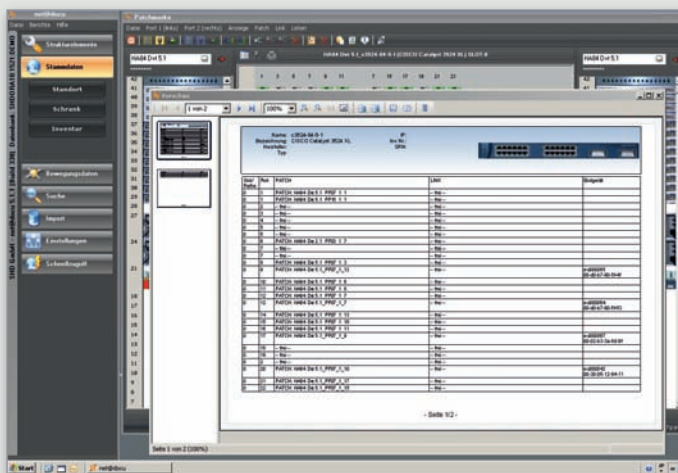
net@docu
Datei Berichte Hilfe
Strukturelemente
Stammdaten
Standort
Schrank
Inventar
Bewegungsdaten
Suche
Import
Einstellungen
Schnelleingabe
SHD GmbH - net@docu 5.1.1 (Build 338) Datenbank: SHDDATA (S21\SCM1)
Patchworks
Datei Port 1 (links) Port 2 (rechts) Anzeige Patch Link Listen
HA04 Dvt 5.1
HA04 Dvt 5.1_c2024-04-5-1 (CISCO Catalyst 2924 XL) SLOT 0
HA04 Dvt 5.1
Vorschau
1 von 2
100%
Name: c2024-04-5-1
Bezeichnung: CISCO Catalyst 2924 XL
Hersteller:
Typ:
IP:
Inv.Nr.:
SN:
| Slot Port | Port | PATCH | LINK | Endgerät |
|---|---|---|---|---|
| 0 | 1 | PATCH: HA04 Dvt 5.1 PP15_1_1 | -- frei -- | |
| 0 | 2 | PATCH: HA04 Dvt 5.1 PP15_1_1 | -- frei -- | |
| 0 | 3 | -- frei -- | -- frei -- | |
| 0 | 4 | -- frei -- | -- frei -- | |
| 0 | 5 | -- frei -- | -- frei -- | |
| 0 | 6 | -- frei -- | -- frei -- | |
| 0 | 7 | -- frei -- | -- frei -- | |
| 0 | 8 | PATCH: HA04 Dvt 5.1 PP07_1_7 | -- frei -- | |
| 0 | 9 | -- frei -- | -- frei -- | |
| 0 | 7 | -- frei -- | -- frei -- | |
| 0 | 8 | PATCH: HA04 Dvt 5.1 PP07_1_3 | -- frei -- | |
| 0 | 9 | PATCH: HA04 Dvt 5.1 PP07_1_13 | -- frei -- | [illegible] |
| 0 | 10 | PATCH: HA04 Dvt 5.1 PP07_1_6 | -- frei -- | |
| 0 | 11 | PATCH: HA04 Dvt 5.1 PP07_1_5 | -- frei -- | |
| 0 | 12 | PATCH: HA04 Dvt 5.1 PP07_1_7 | -- frei -- | |
| 0 | 13 | PATCH: HA04 Dvt 5.1 PP07_1_7 | -- frei -- | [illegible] |
| 0 | 14 | PATCH: HA04 Dvt 5.1 PP07_1_12 | -- frei -- | |
| 0 | 15 | PATCH: HA04 Dvt 5.1 PP07_1_16 | -- frei -- | |
| 0 | 16 | PATCH: HA04 Dvt 5.1 PP07_1_11 | -- frei -- | |
| 0 | 17 | PATCH: HA04 Dvt 5.1 PP07_1_8 | -- frei -- | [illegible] |
| 0 | 18 | -- frei -- | -- frei -- | |
| 0 | 19 | -- frei -- | -- frei -- | |
| 0 | 19 | -- frei -- | -- frei -- | |
| 0 | 20 | PATCH: HA04 Dvt 5.1 PP07_1_10 | -- frei -- | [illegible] |
| 0 | 21 | PATCH: HA04 Dvt 5.1 PP07_1_17 | -- frei -- | |
| 0 | 22 | PATCH: HA04 Dvt 5.1 PP07_1_18 | -- frei -- | |

- Seite 1/2 -
Seite 1 von 2 (100%)
Start net@docu